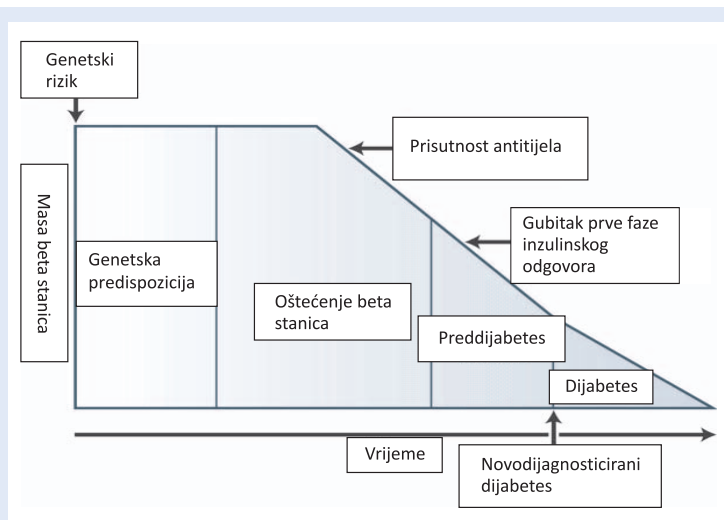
Genetski rizik

Masa beta stanica

Prisutnost antitijela

Gubitak prve faze inzulinskog odgovora

Genetska predispozicija

Oštećenje beta stanica

Preddijabetes

Dijabetes

Vrijeme

Novodijagnosticirani dijabetes